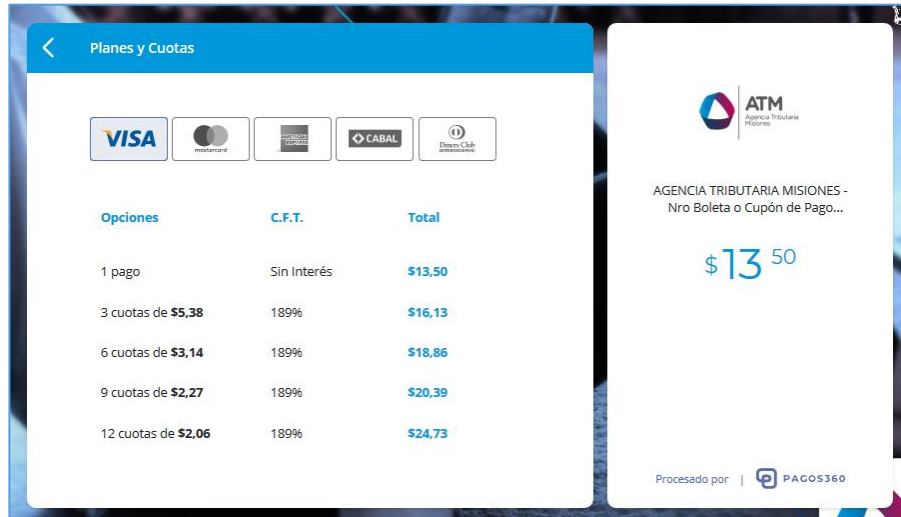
Planes y Cuotas

VISA mastercard AMERICAN EXPRESS CABAL Diners Club INTERNATIONAL

| Opciones | C.F.T. | Total |
|---|---|---|
| 1 pago | Sin Interés | $13,50 |
| 3 cuotas de **$5,38** | 189% | $16,13 |
| 6 cuotas de **$3,14** | 189% | $18,86 |
| 9 cuotas de **$2,27** | 189% | $20,39 |
| 12 cuotas de **$2,06** | 189% | $24,73 |

ATM Agencia Tributaria Misiones

AGENCIA TRIBUTARIA MISIONES - Nro Boleta o Cupón de Pago...

$ 13 50

Procesado por | PAGOS360